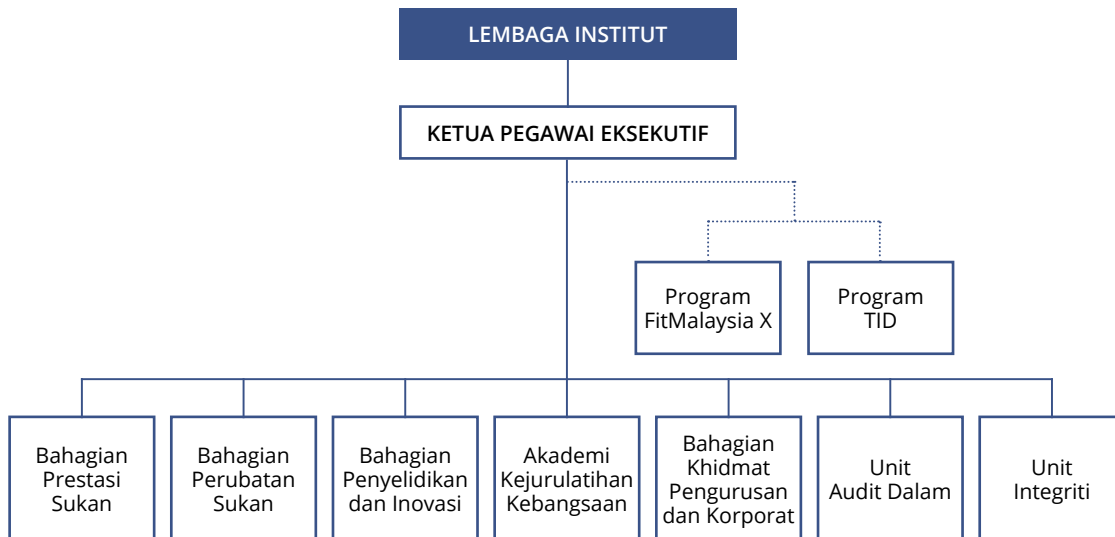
LEMBAGA INSTITUT

KETUA PEGAWAI EKSEKUTIF

Program FitMalaysia X

Program TID

Bahagian Prestasi Sukan

Bahagian Perubatan Sukan

Bahagian Penyelidikan dan Inovasi

Akademi Kejurulatihan Kebangsaan

Bahagian Khidmat Pengurusan dan Korporat

Unit Audit Dalam

Unit Integriti